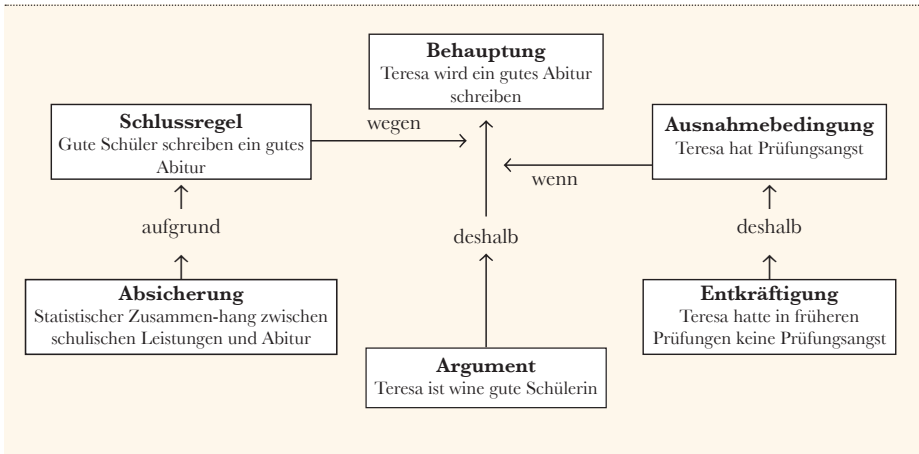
**Behauptung**
Teresa wird ein gutes Abitur schreiben

**Schlussregel**
Gute Schüler schreiben ein gutes Abitur

wegen

**Ausnahmebedingung**
Teresa hat Prüfungsangst

wenn

aufgrund

deshalb

deshalb

**Absicherung**
Statistischer Zusammen-hang zwischen schulischen Leistungen und Abitur

**Entkräftigung**
Teresa hatte in früheren Prüfungen keine Prüfungsangst

**Argument**
Teresa ist wine gute Schülerin